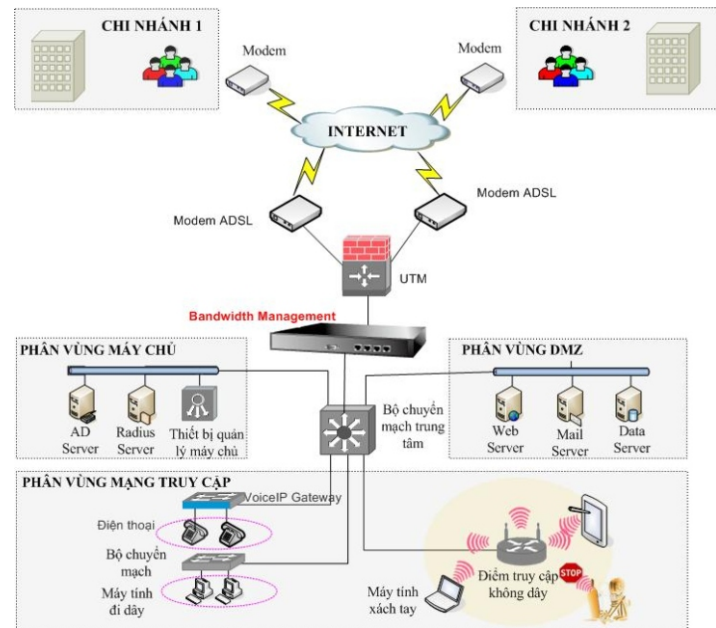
CHI NHÁNH 1

CHI NHÁNH 2

Modem

Modem

INTERNET

Modem ADSL

Modem ADSL

UTM

Bandwidth Management

PHÂN VÙNG MÁY CHỦ

AD Server

Radius Server

Thiết bị quản lý máy chủ

Bộ chuyển mạch trung tâm

PHÂN VÙNG DMZ

Web Server

Mail Server

Data Server

PHÂN VÙNG MẠNG TRUY CẬP

VoiceIP Gateway

Điện thoại

Bộ chuyển mạch

Máy tính đi dây

Máy tính xách tay

Điểm truy cập không dây

STOP